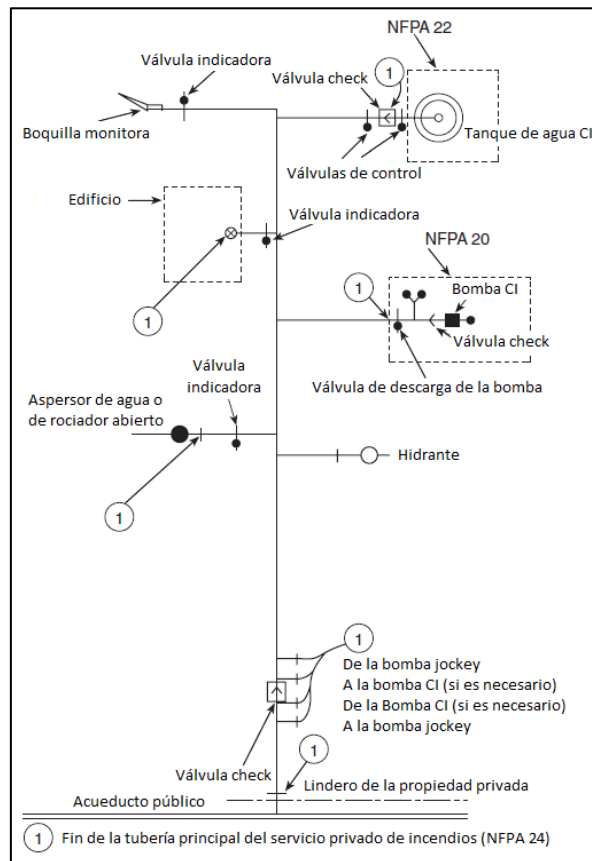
NFPA 22

Válvula indicadora

Válvula check

1

Boquilla monitora

Tanque de agua CI

Válvulas de control

Edificio

Válvula indicadora

NFPA 20

1

Bomba CI

1

Válvula check

Válvula de descarga de la bomba

Aspersor de agua o de rociador abierto

Válvula indicadora

Hidrante

1

1

De la bomba jockey
A la bomba CI (si es necesario)
De la Bomba CI (si es necesario)
A la bomba jockey

1

Válvula check

Lindero de la propiedad privada

Acueducto público

1 Fin de la tubería principal del servicio privado de incendios (NFPA 24)